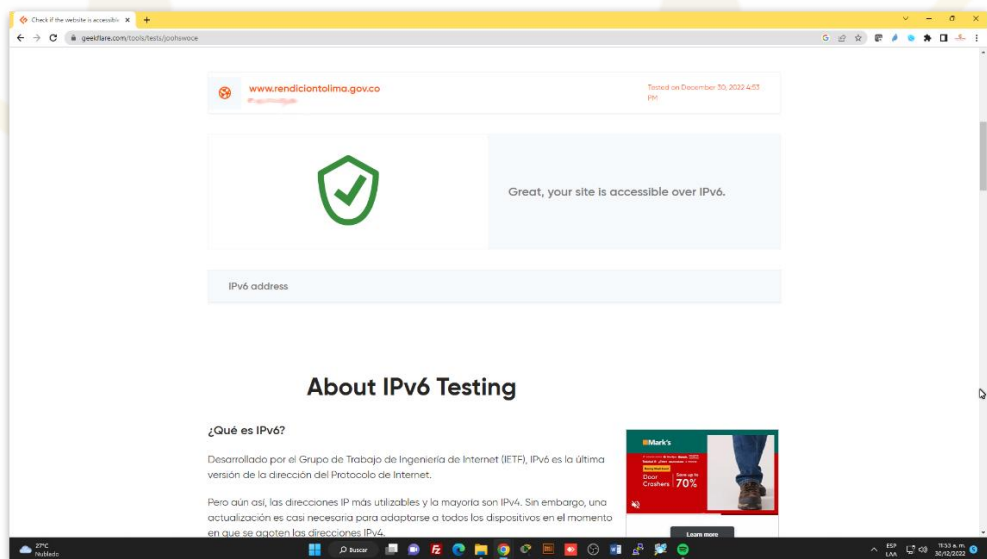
Check if the website is accessib ×
+
geekflare.com/tools/tests/joohswoce

www.rendiciontolima.gov.co
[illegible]

Tested on December 30, 2022 4:53 PM

Great, your site is accessible over IPv6.

IPv6 address

About IPv6 Testing

¿Qué es IPv6?

Desarrollado por el Grupo de Trabajo de Ingeniería de Internet (IETF), IPv6 es la última versión de la dirección del Protocolo de Internet.

Pero aún así, las direcciones IP más utilizables y la mayoría son IPv4. Sin embargo, una actualización es casi necesaria para adaptarse a todos los dispositivos en el momento en que se agoten las direcciones IPv4.

Mark's
Door Crashers
Save up to 70%
Learn more

27°C
Nublado
Buscar
ESP LAA
11:53 a. m.
30/12/2022